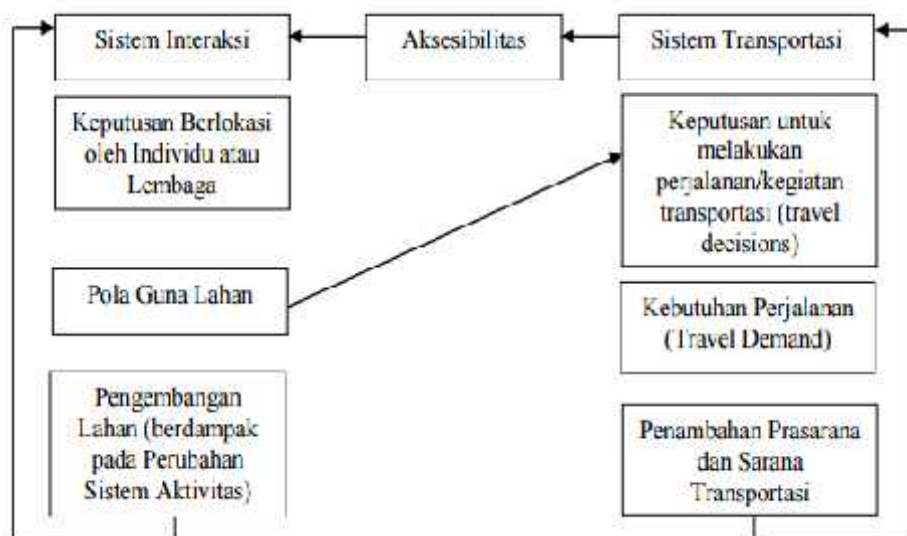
Sistem Interaksi

Aksesibilitas

Sistem Transportasi

Keputusan Berlokasi oleh Individu atau Lembaga

Keputusan untuk melakukan perjalanan/kegiatan transportasi (travel decisions)

Pola Guna Lahan

Kebutuhan Perjalanan (Travel Demand)

Pengembangan Lahan (berdampak pada Perubahan Sistem Aktivitas)

Penambahan Prasarana dan Sarana Transportasi